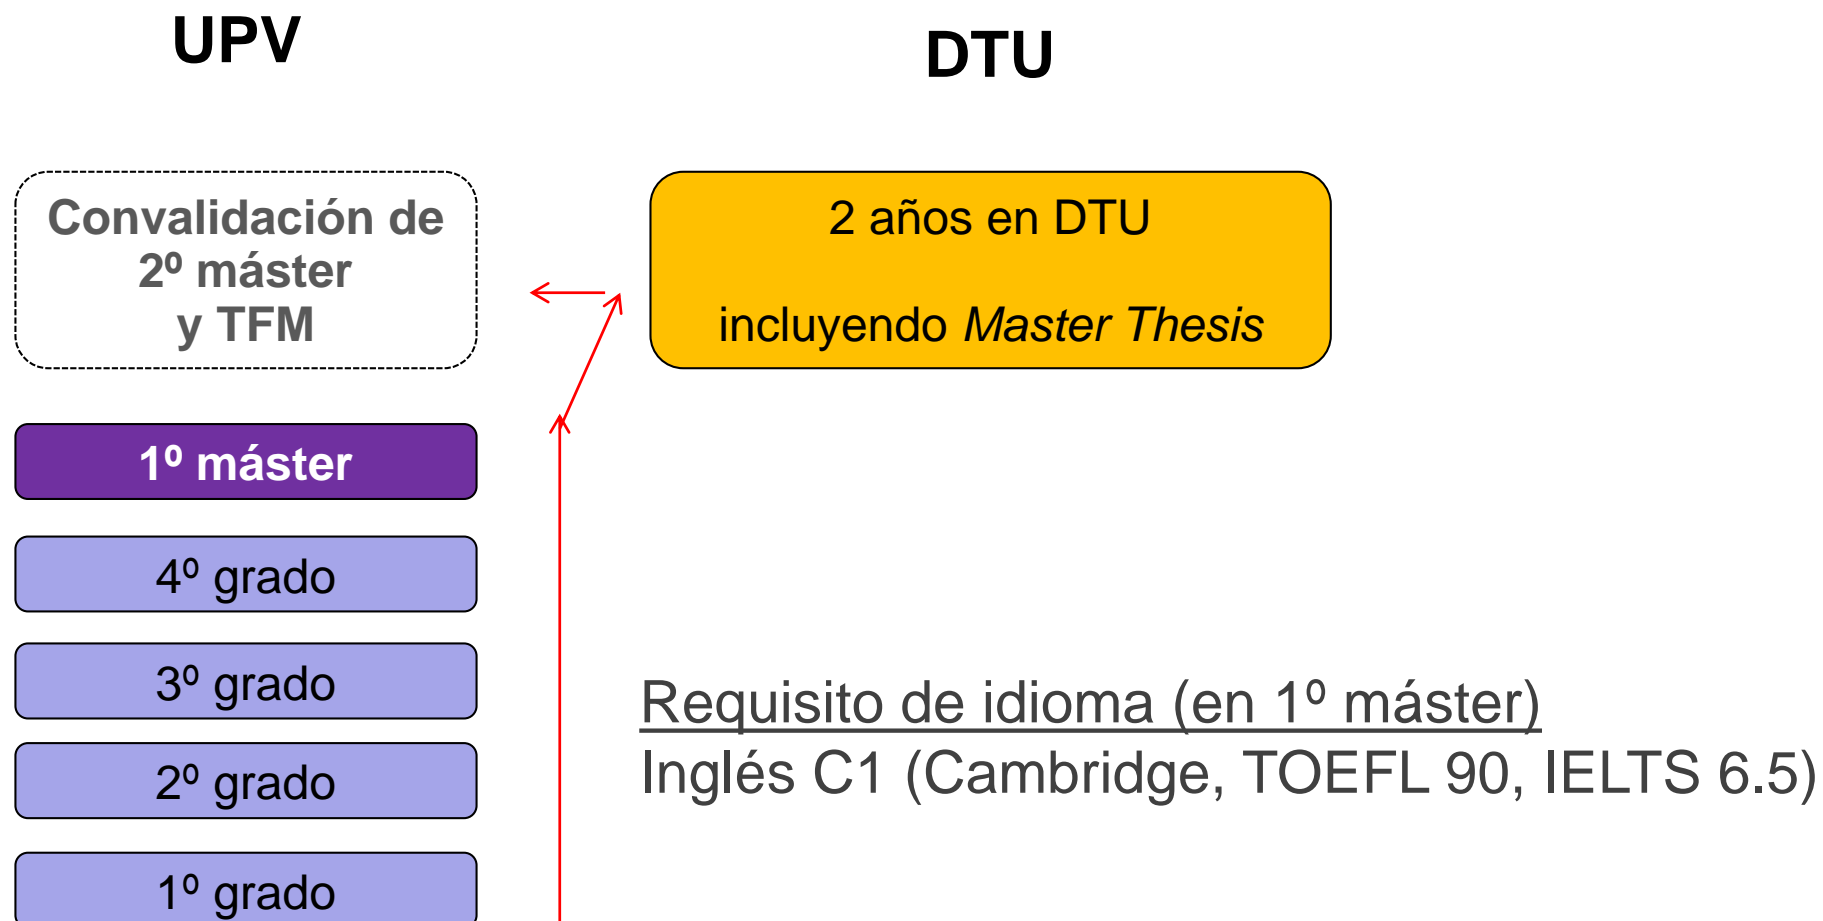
UPV

DTU

Convalidación de 2º máster y TFM

2 años en DTU

incluyendo *Master Thesis*

1º máster

4º grado

3º grado

2º grado

1º grado

Requisito de idioma (en 1º máster)
Inglés C1 (Cambridge, TOEFL 90, IELTS 6.5)